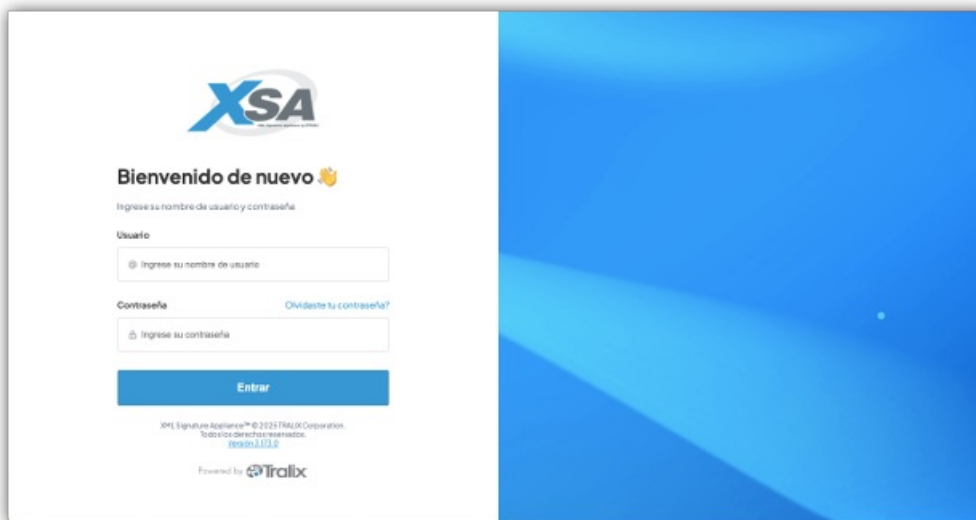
XSA
XML Signature Appliance by TRALIX

Bienvenido de nuevo 👋

Ingrese su nombre de usuario y contraseña

Usuario

Ingrese su nombre de usuario

Contraseña

Olvidaste tu contraseña?

Ingrese su contraseña

Entrar

XML Signature Appliance™ © 2025 TRALIX Corporation.
Todos los derechos reservados.
Versión 2.173.0

Powered by Tralix